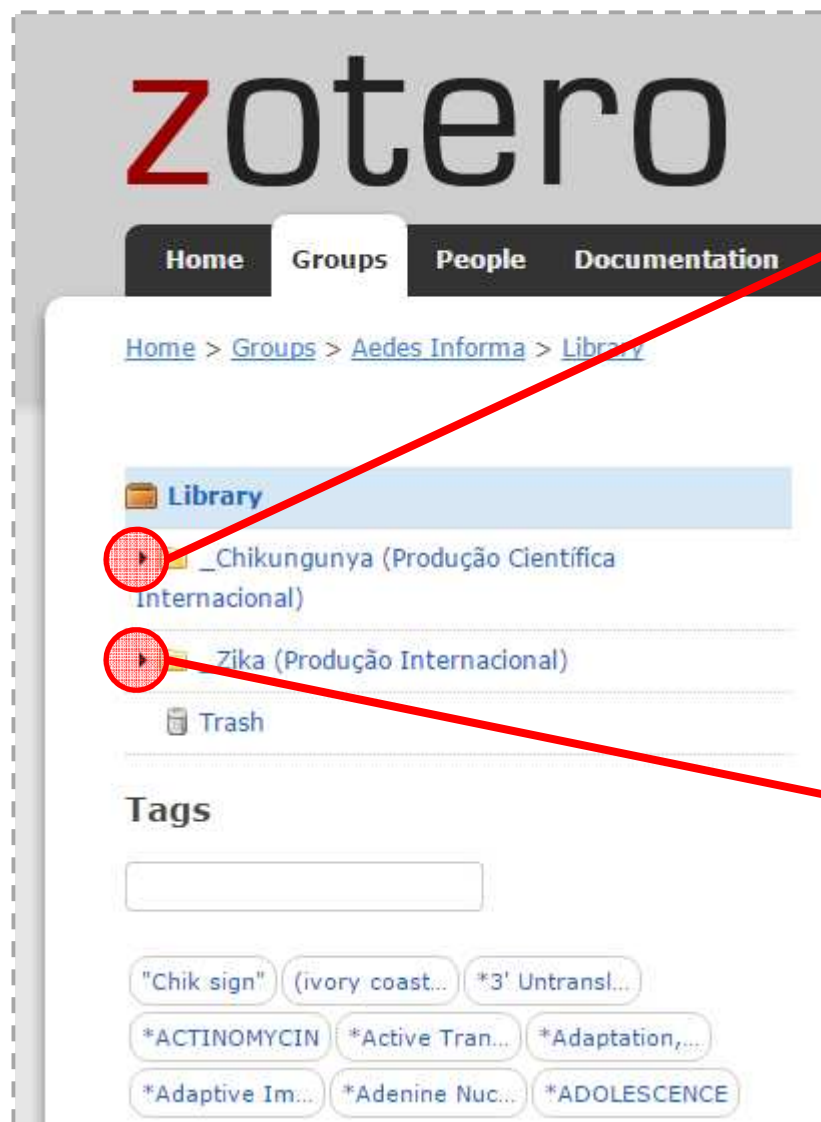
zotero

Home Groups People Documentation

Home > Groups > Aedes Informa > Library

Library

_Chikungunya (Produção Científica Internacional)

_Zika (Produção Internacional)

Trash

Tags

"Chik sign" (ivory coast... *3' Untransl... *ACTINOMYCIN *Active Tran... *Adaptation,... *Adaptive Im... *Adenine Nuc... *ADOLESCENCE